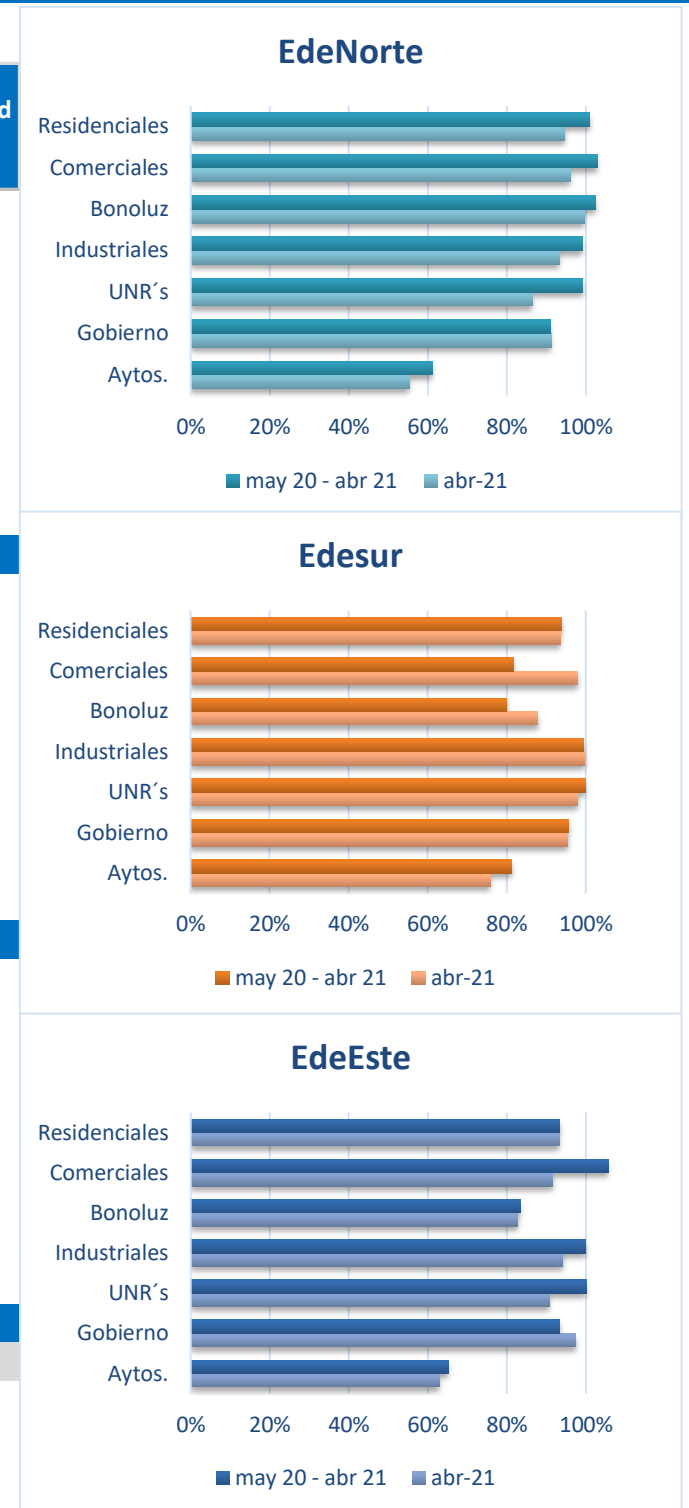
d

EdeNorte

Residenciales
Comerciales
Bonoluz
Industriales
UNR´s
Gobierno
Aytos.

0% 20% 40% 60% 80% 100%

may 20 - abr 21   abr-21

Edesur

Residenciales
Comerciales
Bonoluz
Industriales
UNR´s
Gobierno
Aytos.

0% 20% 40% 60% 80% 100%

may 20 - abr 21   abr-21

EdeEste

Residenciales
Comerciales
Bonoluz
Industriales
UNR´s
Gobierno
Aytos.

0% 20% 40% 60% 80% 100%

may 20 - abr 21   abr-21